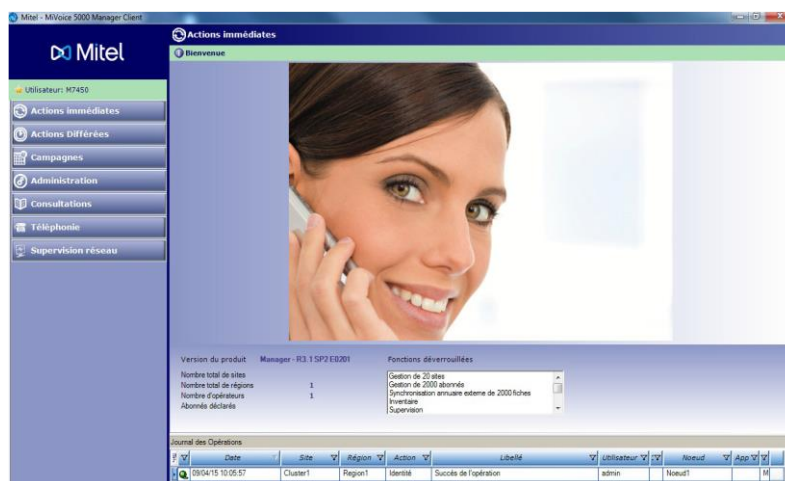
Mitel - MiVoice 5000 Manager Client

Mitel

Utilisateur: M7450

Actions immédiates
Actions Différées
Campagnes
Administration
Consultations
Téléphonie
Supervision réseau

Actions immédiates

Bienvenue

Version du produit Manager - R3.1 SP2 E0201

Nombre total de sites
Nombre total de régions 1
Nombre d'opérateurs 1
Abonnés déclarés

Fonctions déverrouillées

Gestion de 20 sites
Gestion de 2000 abonnés
Synchronisation annuaire externe de 2000 fiches
Inventaire
Supervision

Journal des Opérations

| | Date | Site | Région | Action | Libellé | Utilisateur | Noeud | App |
|---|---|---|---|---|---|---|---|---|
| | 09/04/15 10:05:57 | Cluster1 | Region1 | Identité | Succès de l'opération | admin | Noeud1 | M |